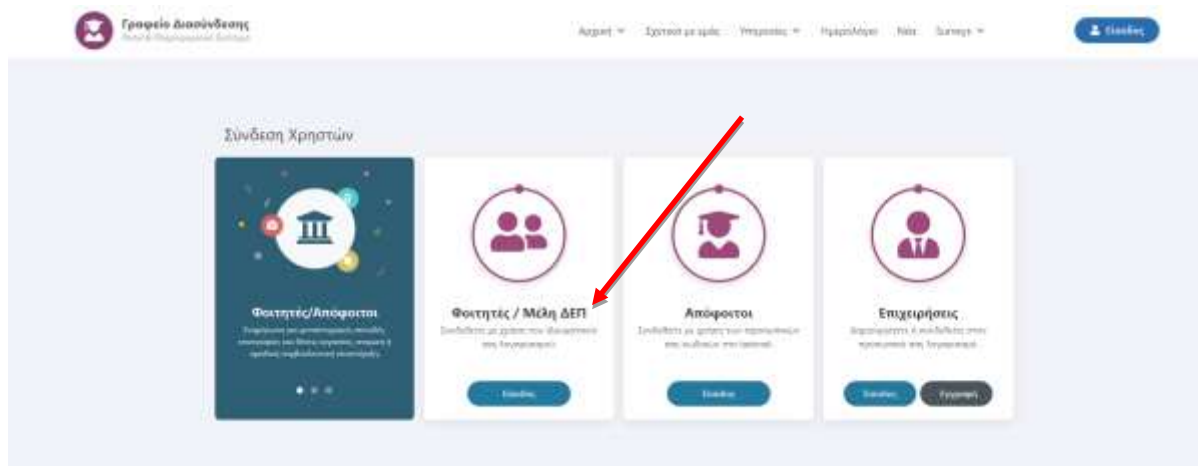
Γραφείο Διασύνδεσης
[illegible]

Αρχική ▾ Σχετικά με εμάς Υπηρεσίες ▾ Ημερολόγιο Νέα Surveys ▾

Είσοδος

Σύνδεση Χρηστών

Φοιτητές/Απόφοιτοι

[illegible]

Φοιτητές / Μέλη ΔΕΠ

Συνδεθείτε με χρήση του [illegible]

Είσοδος

Απόφοιτοι

Συνδεθείτε με χρήση των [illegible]

Είσοδος

Επιχειρήσεις

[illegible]

Είσοδος Εγγραφή